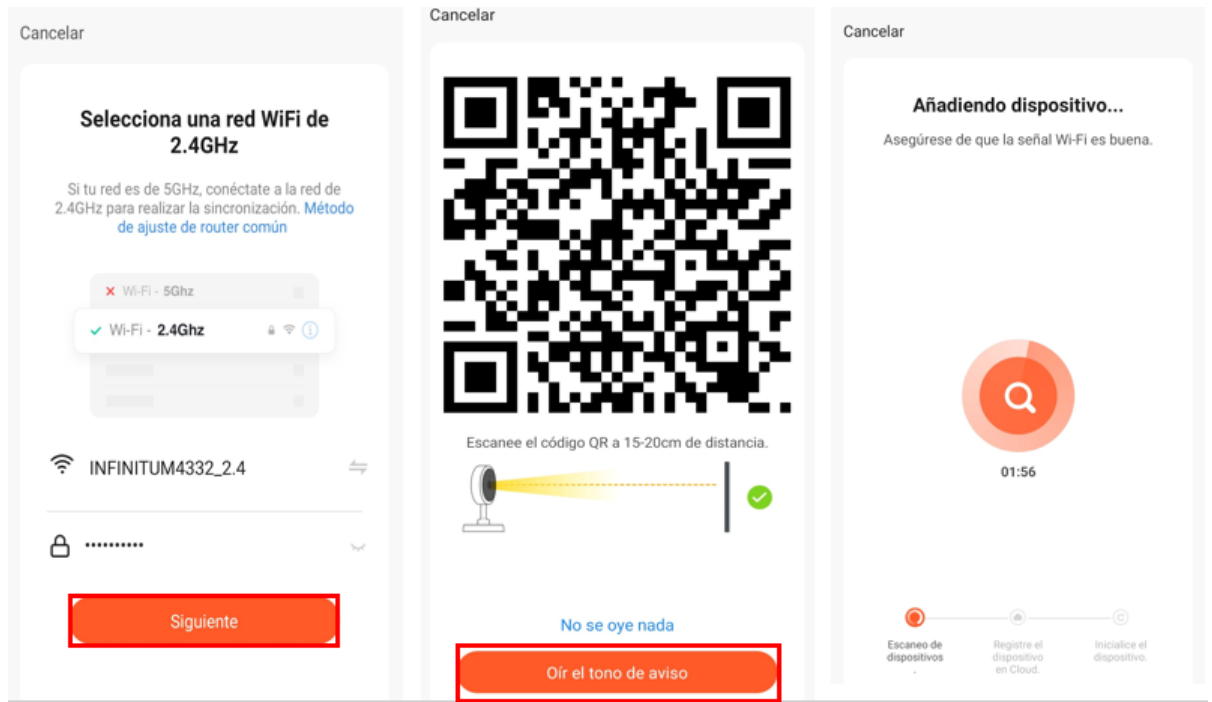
Cancelar

Selecciona una red WiFi de 2.4GHz

Si tu red es de 5GHz, conéctate a la red de 2.4GHz para realizar la sincronización. Método de ajuste de router común

Wi-Fi - 5Ghz

Wi-Fi - 2.4Ghz

INFINITUM4332_2.4

••••••••••

Siguiente

Cancelar

Escanee el código QR a 15-20cm de distancia.

No se oye nada

Oír el tono de aviso

Cancelar

Añadiendo dispositivo...

Asegúrese de que la señal Wi-Fi es buena.

01:56

Escaneo de dispositivos

Registre el dispositivo en Cloud.

Inicialice el dispositivo.